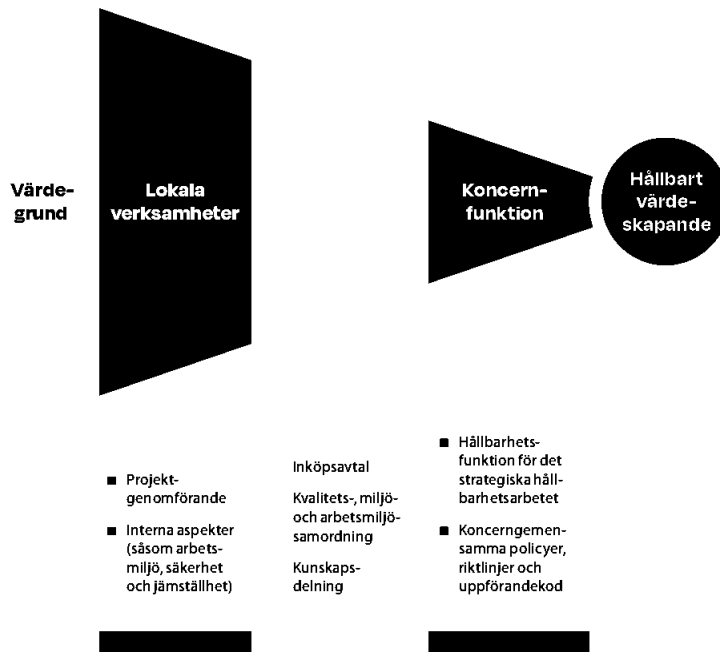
Värdegrund

Lokala verksamheter

Koncernfunktion

Hållbart värdeskapande

■ Projektgenomförande

■ Interna aspekter (såsom arbetsmiljö, säkerhet och jämställhet)

Inköpsavtal

Kvalitets-, miljö- och arbetsmiljösamordning

Kunskapsdelning

■ Hållbarhetsfunktion för det strategiska hållbarhetsarbetet

■ Koncerngemensamma policyer, riktlinjer och uppförandekod